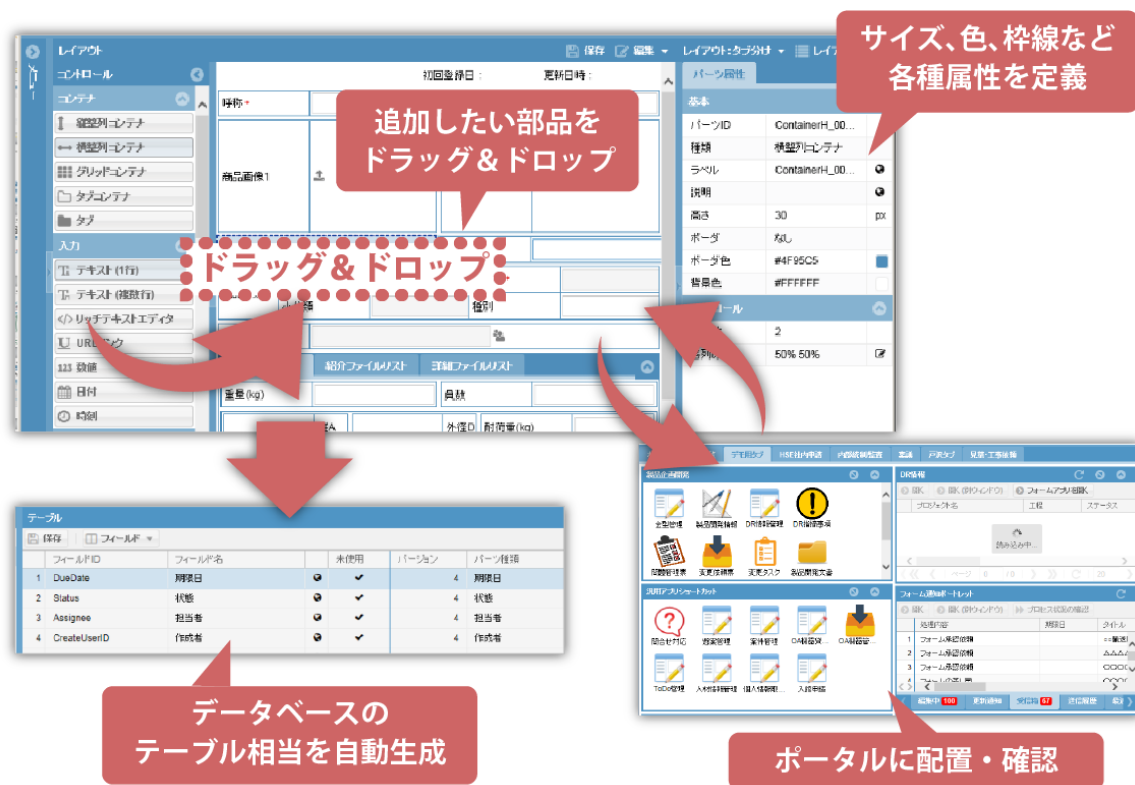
サイズ、色、枠線など
各種属性を定義

追加したい部品を
ドラッグ＆ドロップ

ドラッグ＆ドロップ

レイアウト
保存 編集 レイアウト:タブ分け レイ
コントロール
コンテナ
縦型列コンテナ
横型列コンテナ
グリッドコンテナ
タブコンテナ
タブ
入力
テキスト(1行)
テキスト(複数行)
リッチテキストエディタ
URLリンク
数値
日付
時刻

初回登録日： 更新日時：
呼称 *
商品画像1
種別
紹介ファイルリスト 詳細ファイルリスト
重量(kg) 個数
外径D 耐荷重(kg)

パーツ属性
基本
| パーツID | ContainerH_00... | |
|---|---|---|
| 種類 | 横型列コンテナ | |
| ラベル | ContainerH_00... | |
| 説明 | | |
| 高さ | 30 | px |
| ボーダ | なし | |
| ボーダ色 | #4F95C5 | |
| 背景色 | #FFFFFF | |
| | 2 | |
| | 50% 50% | |

テーブル
保存 フィールド
| | フィールドID | フィールド名 | | 未使用 | バージョン | パーツ種類 |
|---|---|---|---|---|---|---|
| 1 | DueDate | 期限日 | | ✔ | 4 | 期限日 |
| 2 | Status | 状態 | | ✔ | 4 | 状態 |
| 3 | Assignee | 担当者 | | ✔ | 4 | 担当者 |
| 4 | CreateUserID | 作成者 | | ✔ | 4 | 作成者 |

データベースの
テーブル相当を自動生成

製品企画関係
企画管理 製品開発情報 DR情報管理 DR指摘事項
問題管理表 変更依頼票 変更タスク 製品開発文書
DR情報
開く 開く(新ウィンドウ) フォームアプリ起動
プロジェクト名 工程 ステータス
読み込み中...
汎用アプリショートカット
問合せ対応 営業管理 案件管理 OA機器発... OA機器管...
ToDo管理 入社時管理 個人情報... 入館申請
フォーム通知ポートレット
開く 開く(新ウィンドウ) プロセス状況の確認
処理内容 期限日 タイトル
1 フォーム承認依頼
2 フォーム承認依頼
3 フォーム承認依頼
処理中 100 更新通知 受信箱 57 送信履歴

ポータルに配置・確認